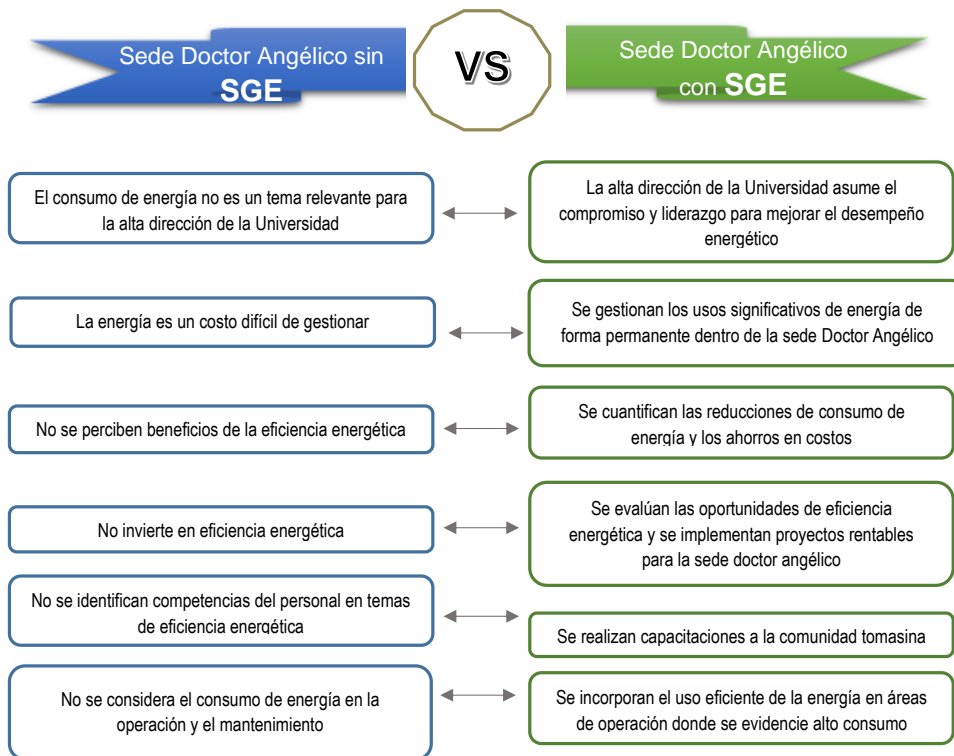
Sede Doctor Angélico sin SGE

VS

Sede Doctor Angélico con SGE

| Sede Doctor Angélico sin SGE | Sede Doctor Angélico con SGE |
|---|---|
| El consumo de energía no es un tema relevante para la alta dirección de la Universidad | La alta dirección de la Universidad asume el compromiso y liderazgo para mejorar el desempeño energético |
| La energía es un costo difícil de gestionar | Se gestionan los usos significativos de energía de forma permanente dentro de la sede Doctor Angélico |
| No se perciben beneficios de la eficiencia energética | Se cuantifican las reducciones de consumo de energía y los ahorros en costos |
| No invierte en eficiencia energética | Se evalúan las oportunidades de eficiencia energética y se implementan proyectos rentables para la sede doctor angélico |
| No se identifican competencias del personal en temas de eficiencia energética | Se realizan capacitaciones a la comunidad tomasina |
| No se considera el consumo de energía en la operación y el mantenimiento | Se incorporan el uso eficiente de la energía en áreas de operación donde se evidencie alto consumo |